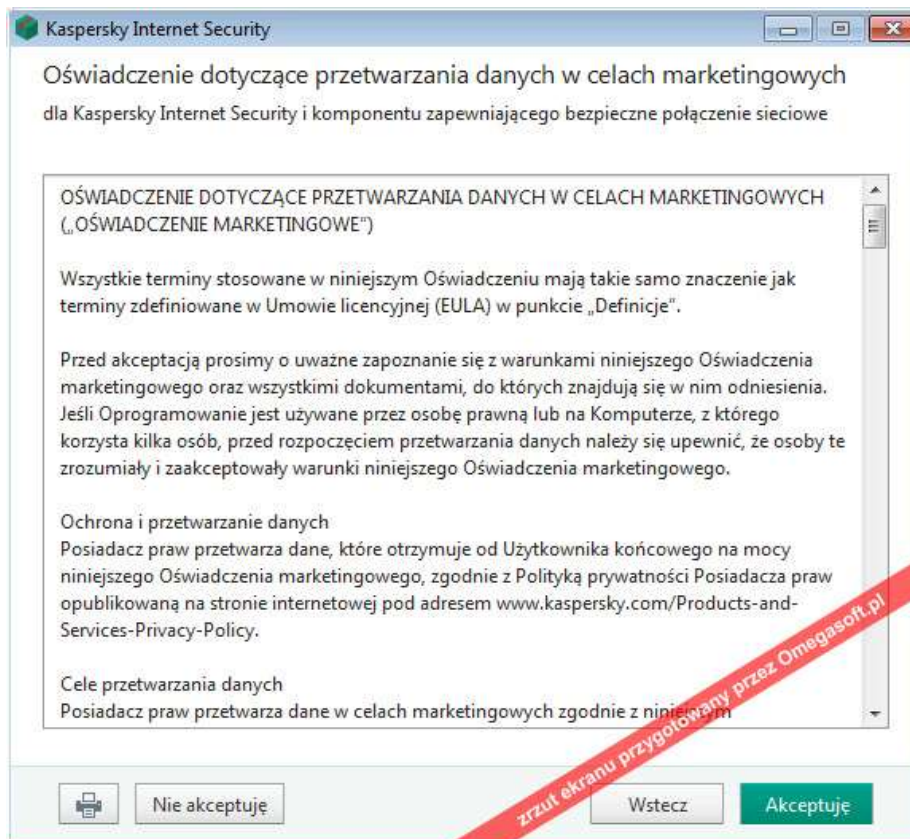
Kaspersky Internet Security

Oświadczenie dotyczące przetwarzania danych w celach marketingowych

dla Kaspersky Internet Security i komponentu zapewniającego bezpieczne połączenie sieciowe

OŚWIADCZENIE DOTYCZĄCE PRZETWARZANIA DANYCH W CELACH MARKETINGOWYCH („OŚWIADCZENIE MARKETINGOWE")

Wszystkie terminy stosowane w niniejszym Oświadczeniu mają takie samo znaczenie jak terminy zdefiniowane w Umowie licencyjnej (EULA) w punkcie „Definicje".

Przed akceptacją prosimy o uważne zapoznanie się z warunkami niniejszego Oświadczenia marketingowego oraz wszystkimi dokumentami, do których znajdują się w nim odniesienia. Jeśli Oprogramowanie jest używane przez osobę prawną lub na Komputerze, z którego korzysta kilka osób, przed rozpoczęciem przetwarzania danych należy się upewnić, że osoby te zrozumiały i zaakceptowały warunki niniejszego Oświadczenia marketingowego.

Ochrona i przetwarzanie danych
Posiadacz praw przetwarza dane, które otrzymuje od Użytkownika końcowego na mocy niniejszego Oświadczenia marketingowego, zgodnie z Polityką prywatności Posiadacza praw opublikowaną na stronie internetowej pod adresem www.kaspersky.com/Products-and-Services-Privacy-Policy.

Cele przetwarzania danych
Posiadacz praw przetwarza dane w celach marketingowych zgodnie z niniejszym

zrzut ekranu przygotowany przez Omegasoft.pl

Nie akceptuję

Wstecz

Akceptuję